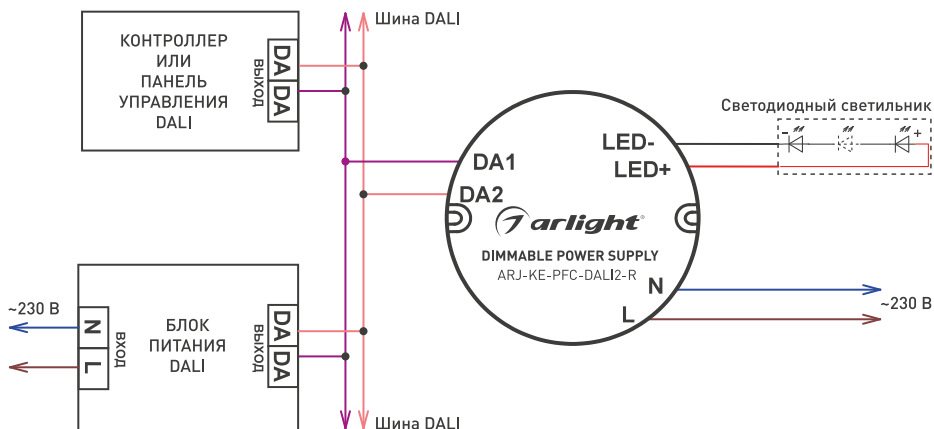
Шина DALI

КОНТРОЛЛЕР ИЛИ ПАНЕЛЬ УПРАВЛЕНИЯ DALI

DA
DA
ВЫХОД

Светодиодный светильник

- +

LED-
LED+

DA1
DA2

arlight

DIMMABLE POWER SUPPLY
ARJ-KE-PFC-DALI2-R

N
L

~230 В

~230 В

N
L
ВХОД

БЛОК ПИТАНИЯ DALI

DA
DA
ВЫХОД

Шина DALI